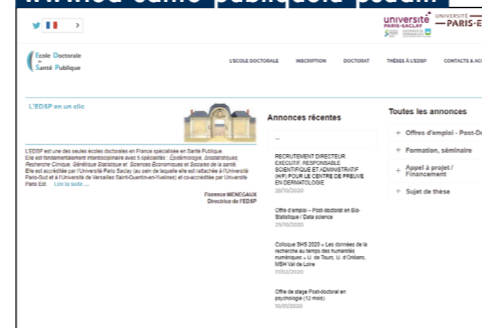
Ecole Doctorale Santé Publique

université PARIS-SACLAY

UNIVERSITE PARIS-E

L'ECOLE DOCTORALE INSCRIPTION DOCTORAT THÈSES À L'EDSP CONTACTS & ACC

L'EDSP en un clic

L'EDSP est une des seules écoles doctorales en France spécialisée en Santé Publique. Elle est fondamentalement interdisciplinaire avec 5 spécialités : Épidémiologie, Biostatistiques, Recherche Clinique, Génétique Statistique et Sciences Économiques et Sociales de la santé. Elle est accréditée par l'Université Paris Saclay (au sein de laquelle elle est rattachée à l'Université Paris-Sud et à l'Université de Versailles Saint-Quentin-en-Yvelines) et co-accréditée par Université Paris Est. Lire la suite ....

Florence MENEGAUX
Directrice de l'EDSP

Annonces récentes

RECRUTEMENT DIRECTEUR EXECUTIF, RESPONSABLE SCIENTIFIQUE ET ADMINISTRATIF (H/F) POUR LE CENTRE DE PREUVE EN DERMATOLOGIE
28/10/2020

Offre d'emploi - Post-doctoral en Bio-Statistique / Data science
25/10/2020

Colloque SHS 2020 « Les données de la recherche au temps des humanités numériques » U. de Tours, U. d'Orléans, MSH Val de Loire
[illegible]

Offre de stage Post-doctoral en psychologie (12 mois)
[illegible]

Toutes les annonces

+ Offres d'emploi - Post-Do

+ Formation, séminaire

+ Appel à projet / Financement

+ Sujet de thèse